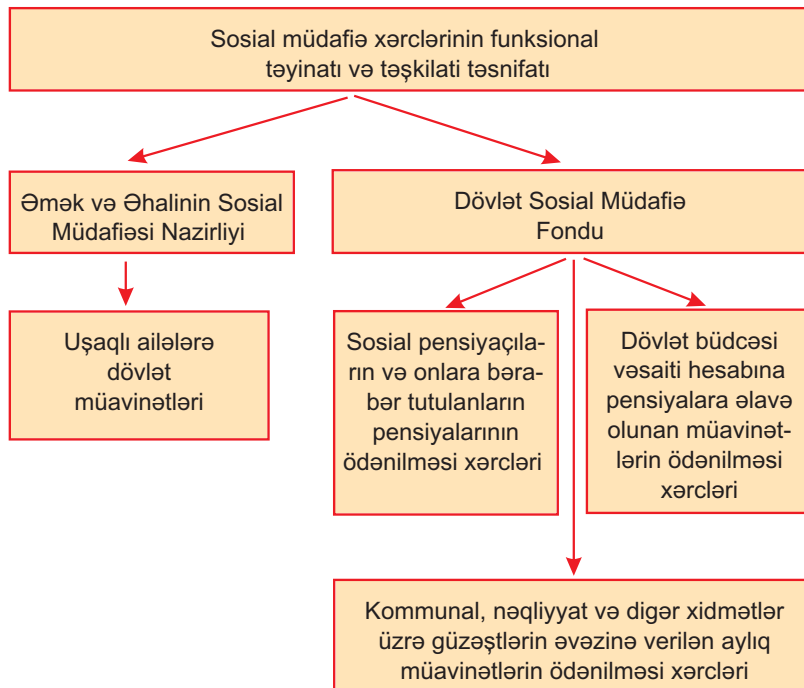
Sosial müdafiə xərclərinin funksional təyinatı və təşkilati təsnifatı

Əmək və Əhalinin Sosial Müdafiəsi Nazirliyi

Uşaqlı ailələrə dövlət müavinətləri

Dövlət Sosial Müdafiə Fondu

Sosial pensiyaçıların və onlara bərabər tutulanların pensiyalarının ödənilməsi xərcləri

Dövlət büdcəsi vəsaiti hesabına pensiyalara əlavə olunan müavinətlərin ödənilməsi xərcləri

Kommunal, nəqliyyat və digər xidmətlər üzrə güzəştlərin əvəzinə verilən aylıq müavinətlərin ödənilməsi xərcləri